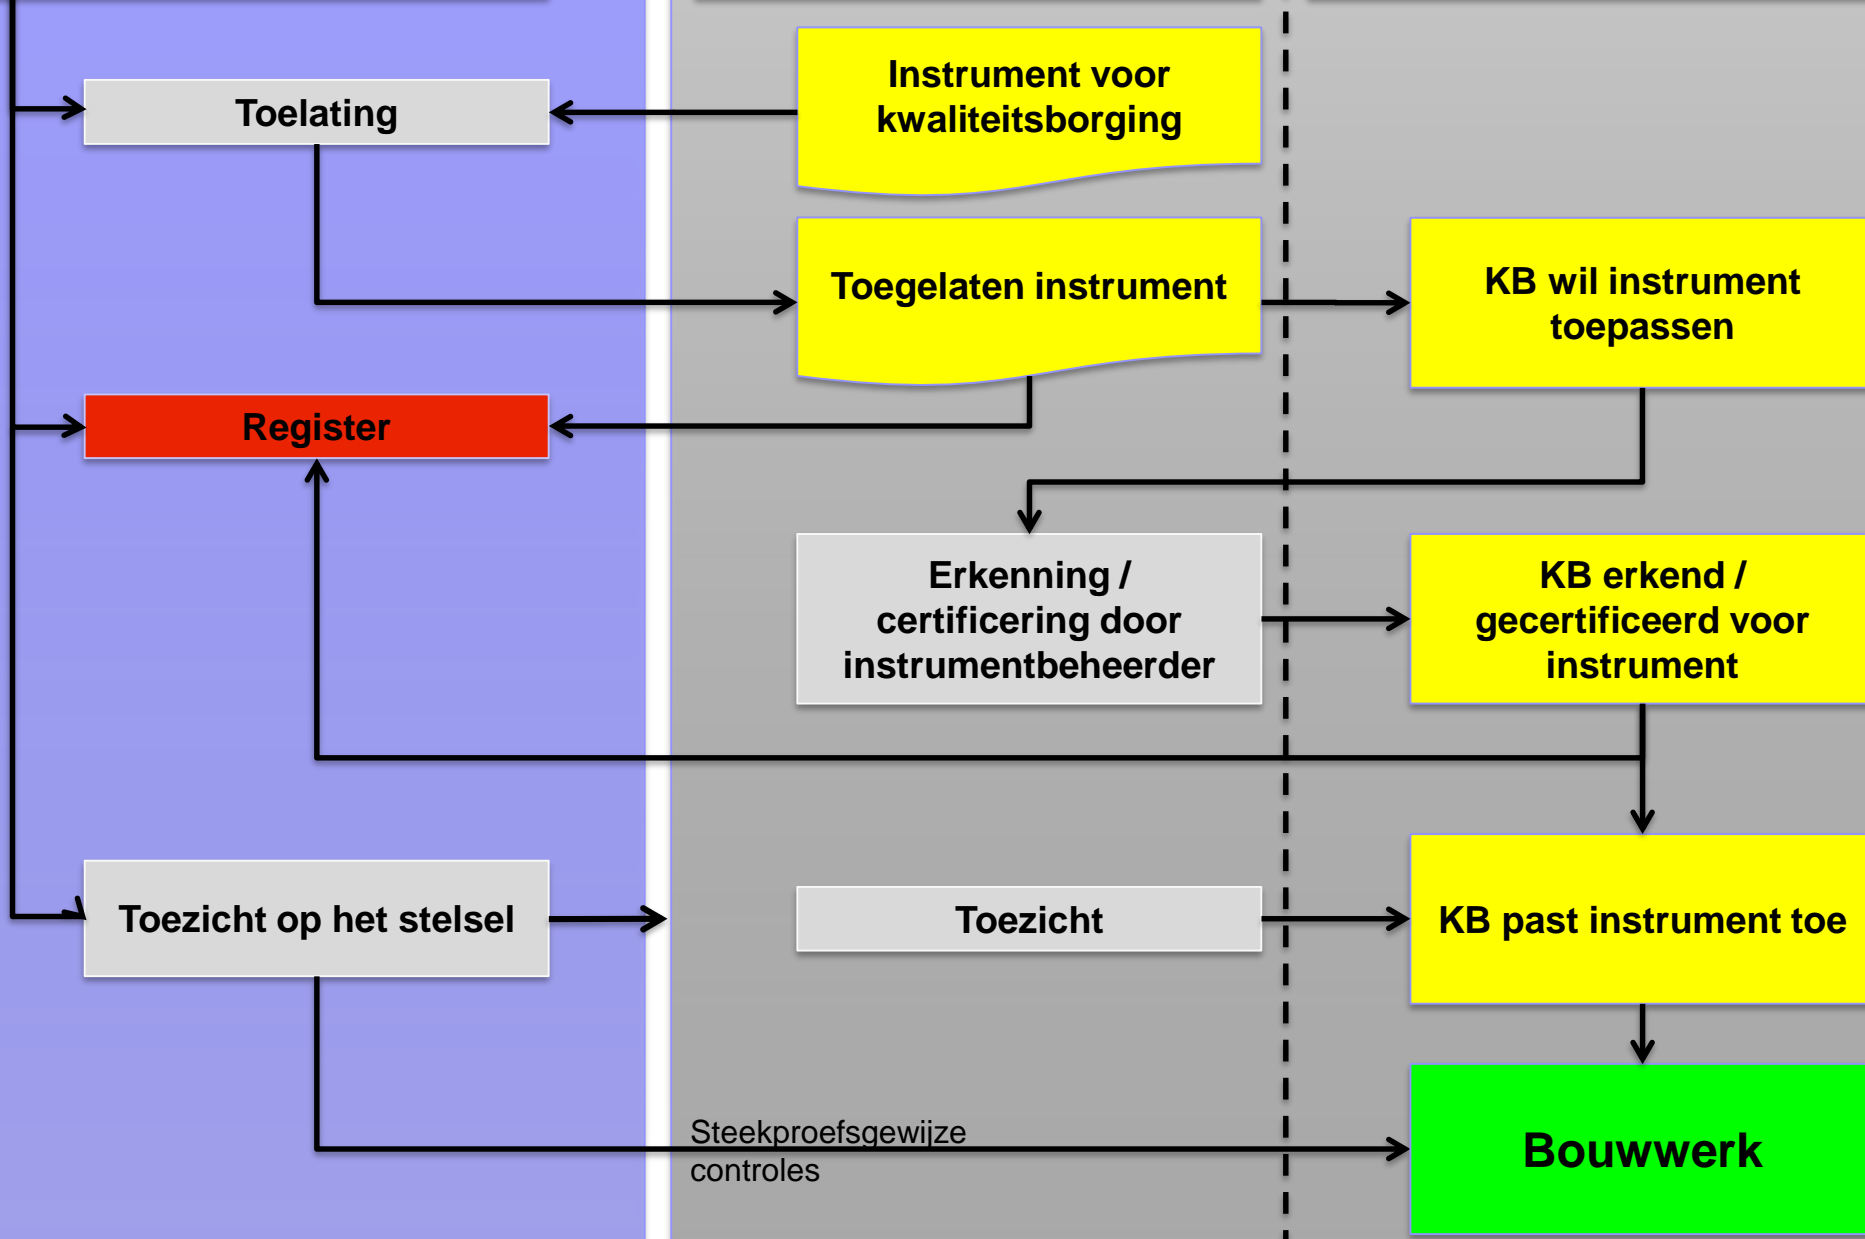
Toelating

Instrument voor kwaliteitsborging

Toegelaten instrument

KB wil instrument toepassen

Register

Erkenning / certificering door instrumentbeheerder

KB erkend / gecertificeerd voor instrument

Toezicht op het stelsel

Toezicht

KB past instrument toe

Steekproefsgewijze controles

Bouwwerk